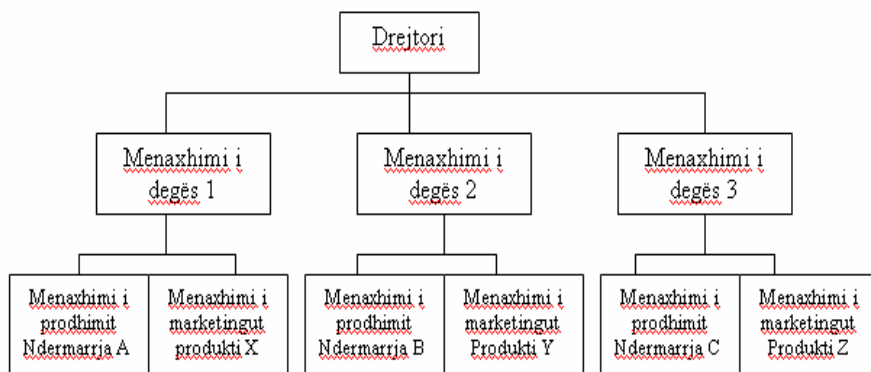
Drejtori

Menaxhimi i degës 1

Menaxhimi i degës 2

Menaxhimi i degës 3

Menaxhimi i prodhimit Ndermarrja A

Menaxhimi i marketingut produkti X

Menaxhimi i prodhimit Ndermarrja B

Menaxhimi i marketingut Produkti Y

Menaxhimi i prodhimit Ndermarrja C

Menaxhimi i marketingut Produkti Z